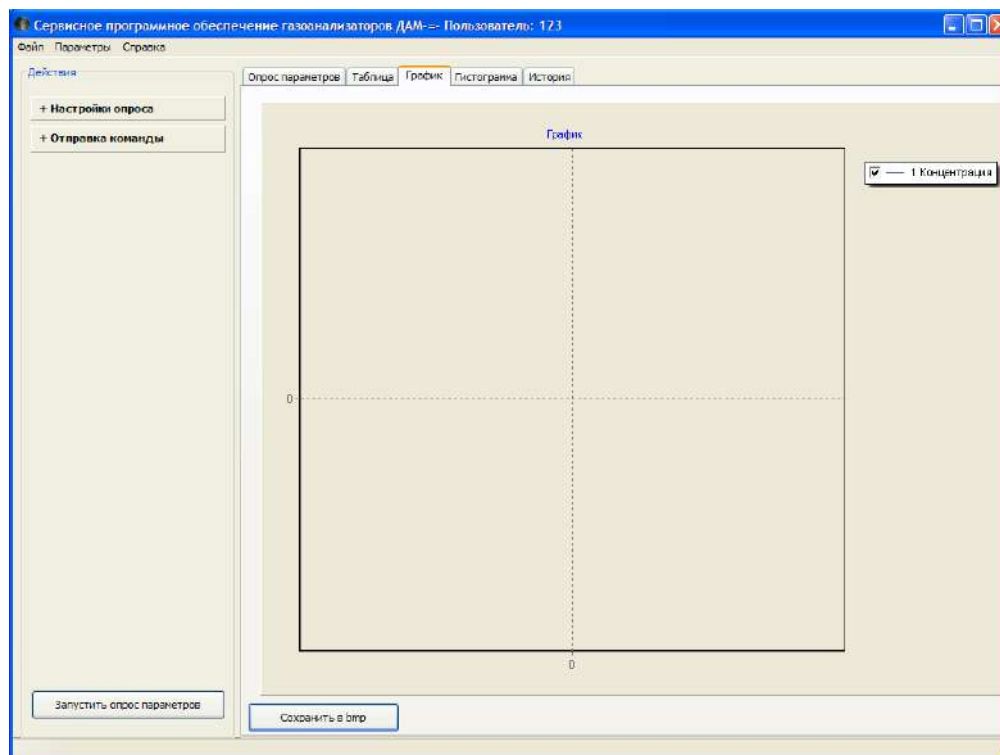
Сервисное программное обеспечение газоанализаторов ДАМ-=- Пользователь: 123

Файл Параметры Справка

Действия

+ Настройки опроса

+ Отправка команды

Запустить опрос параметров

Опрос параметров | Таблица | График | Гистограмма | История

График

0

0

1 Концентрация

Сохранить в bmp